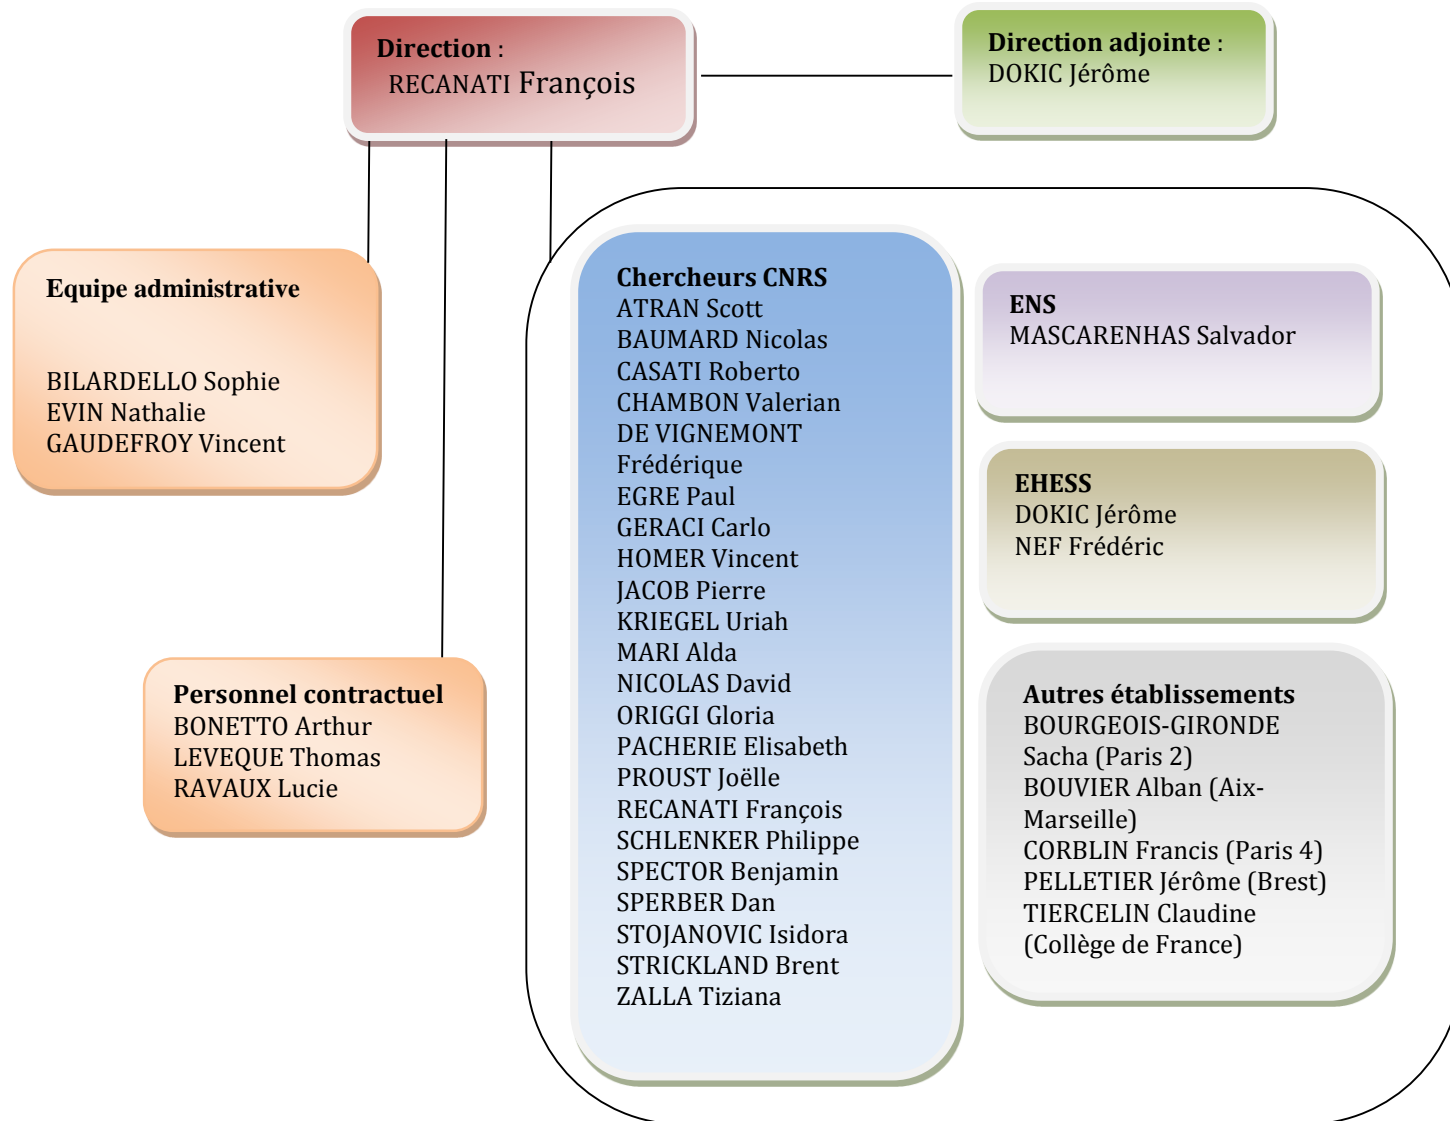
Direction :
RECANATI François

Direction adjointe :
DOKIC Jérôme

Equipe administrative

BILARDELLO Sophie
EVIN Nathalie
GAUDEFROY Vincent

Personnel contractuel
BONETTO Arthur
LEVEQUE Thomas
RAVAUX Lucie

Chercheurs CNRS
ATRAN Scott
BAUMARD Nicolas
CASATI Roberto
CHAMBON Valerian
DE VIGNEMONT Frédérique
EGRE Paul
GERACI Carlo
HOMER Vincent
JACOB Pierre
KRIEGEL Uriah
MARI Alda
NICOLAS David
ORIGGI Gloria
PACHERIE Elisabeth
PROUST Joëlle
RECANATI François
SCHLENKER Philippe
SPECTOR Benjamin
SPERBER Dan
STOJANOVIC Isidora
STRICKLAND Brent
ZALLA Tiziana

ENS
MASCARENHAS Salvador

EHESS
DOKIC Jérôme
NEF Frédéric

Autres établissements
BOURGEOIS-GIRONDE Sacha (Paris 2)
BOUVIER Alban (Aix-Marseille)
CORBLIN Francis (Paris 4)
PELLETIER Jérôme (Brest)
TIERCELIN Claudine (Collège de France)